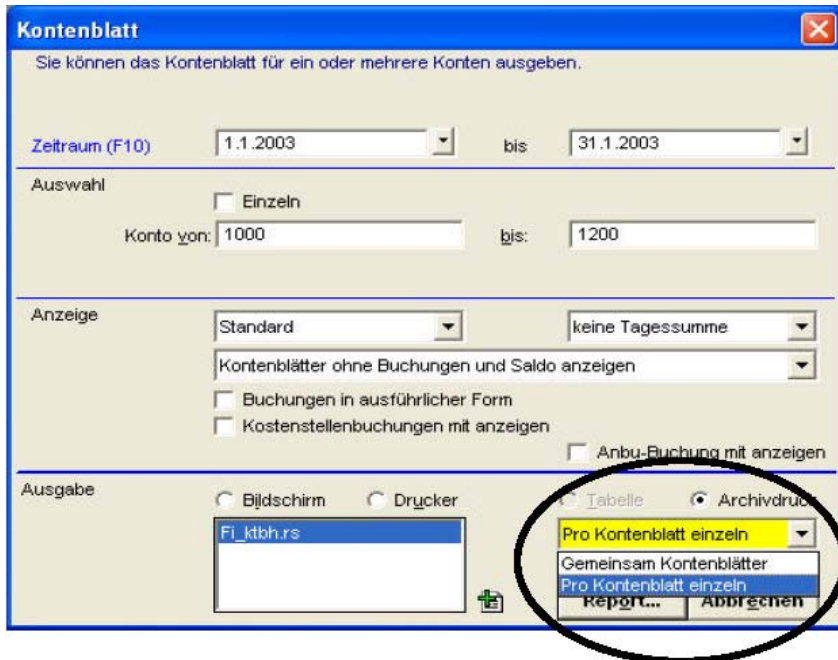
Kontenblatt

Sie können das Kontenblatt für ein oder mehrere Konten ausgeben.

Zeitraum (F10) 1.1.2003 bis 31.1.2003

Auswahl

Einzeln

Konto von: 1000 bis: 1200

Anzeige

Standard

keine Tagessumme

Kontenblätter ohne Buchungen und Saldo anzeigen

Buchungen in ausführlicher Form

Kostenstellenbuchungen mit anzeigen

Anbu-Buchung mit anzeigen

Ausgabe

Bildschirm Drucker Tabelle Archivdruck

Fi_ktbh.rs

Pro Kontenblatt einzeln

Gemeinsam Kontenblätter

Pro Kontenblatt einzeln

Report... Abbrechen